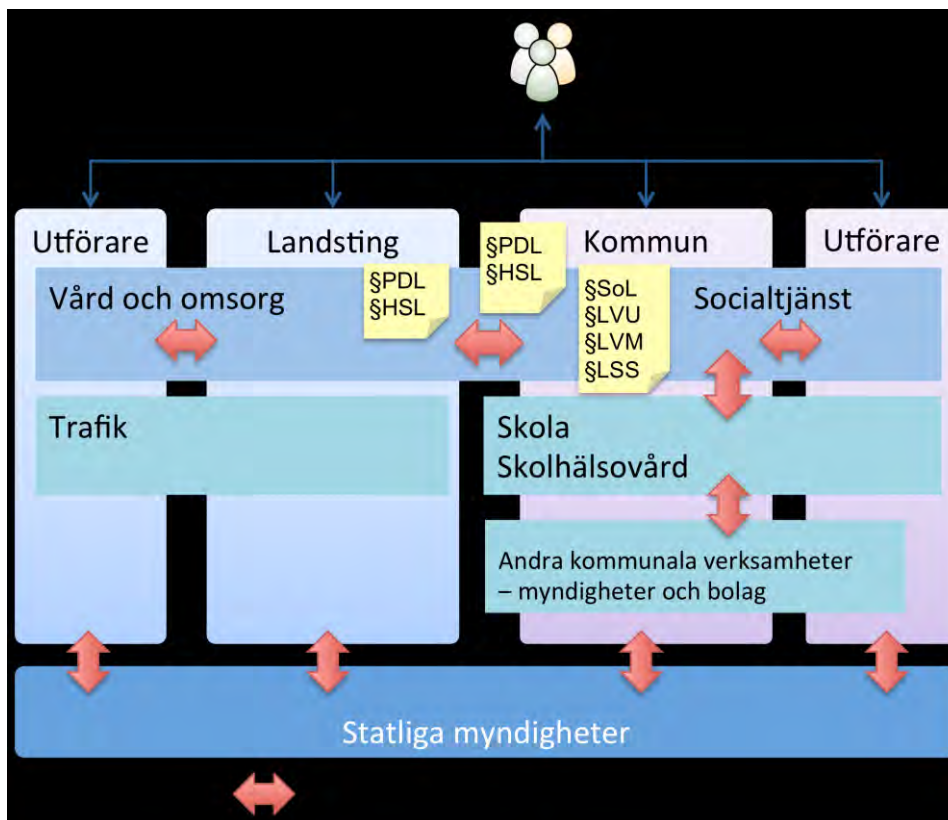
Utförare

Landsting

§PDL
§HSL

§PDL
§HSL

Kommun

Utförare

Vård och omsorg

§SoL
§LVU
§LVM
§LSS

Socialtjänst

Trafik

Skola
Skolhälsovård

Andra kommunala verksamheter – myndigheter och bolag

Statliga myndigheter